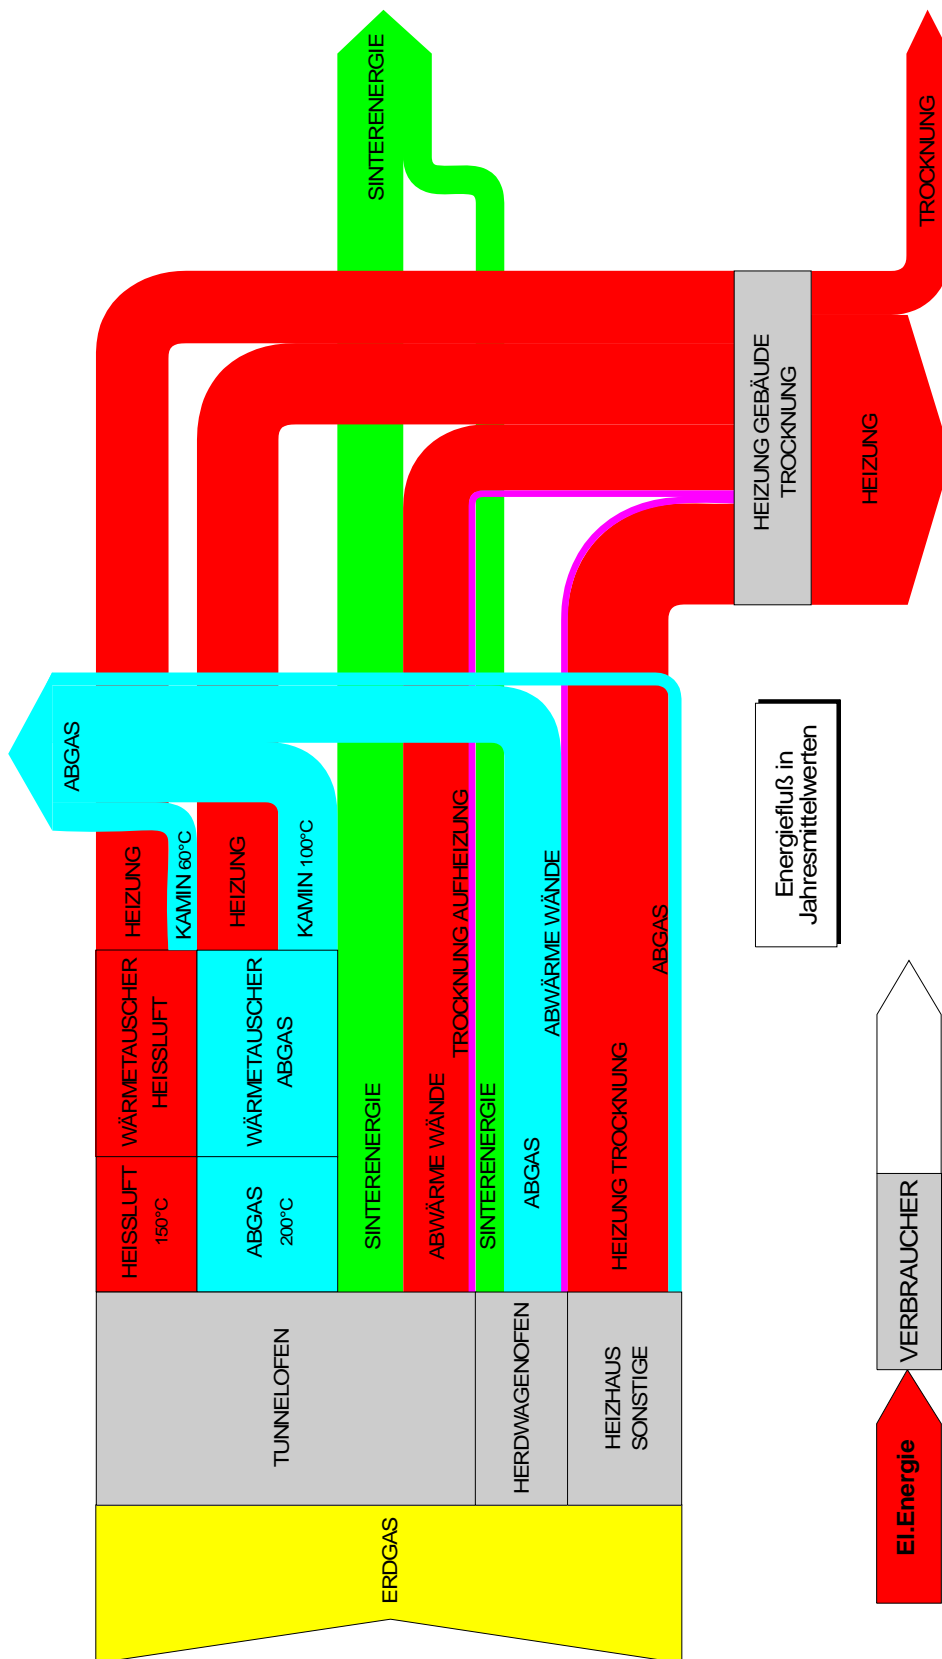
SINTERENERGIE

TROCKNUNG

HEIZUNG GEBÄUDE TROCKNUNG

HEIZUNG

ABGAS

Energiefluß in Jahresmittelwerten

HEIZUNG

KAMIN 60°C

HEIZUNG

KAMIN 100°C

TROCKNUNG AUFHEIZUNG

ABWÄRME WÄNDE

ABGAS

WÄRMETAUSCHER HEISSLUFT

WÄRMETAUSCHER ABGAS

SINTERENERGIE

ABWÄRME WÄNDE

SINTERENERGIE

ABGAS

HEIZUNG TROCKNUNG

HEISSLUFT 150°C

ABGAS 200°C

TUNNELOFEN

HERDWAGENOFEN

HEIZHAUS SONSTIGE

VERBRAUCHER

ERDGAS

El.Energie